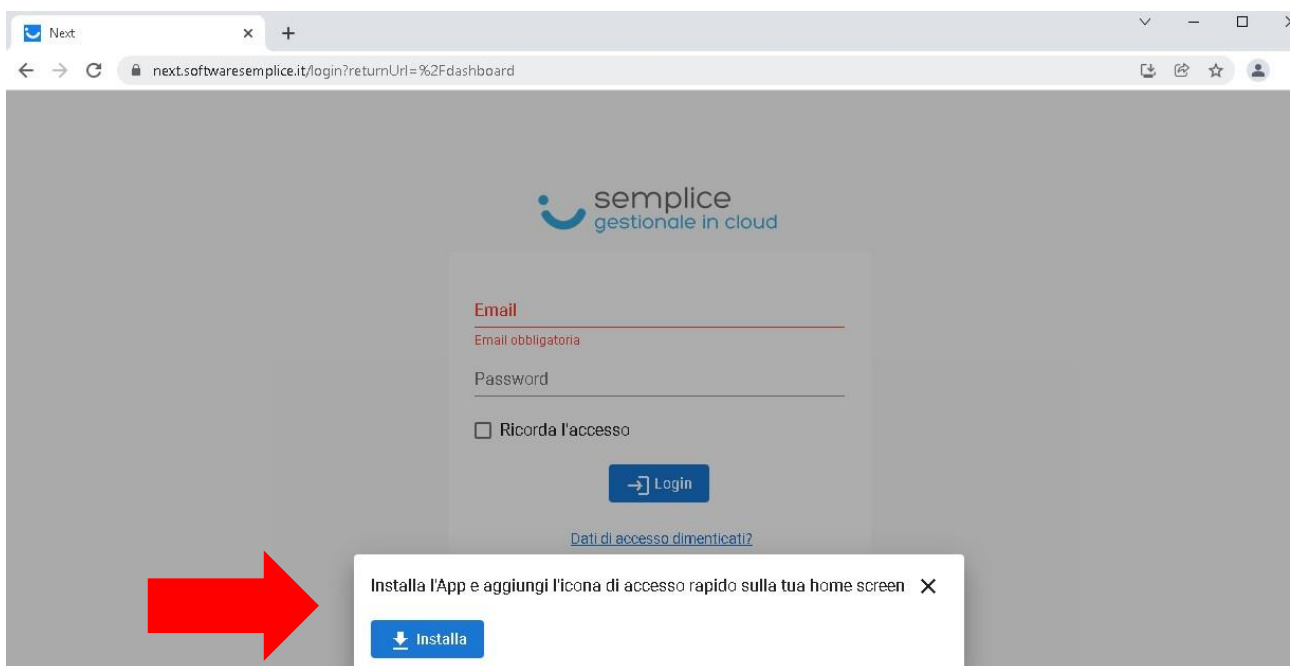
Next

next.softwaresemplice.it/login?returnUrl=%2Fdashboard

semplice
gestionale in cloud

Email

Email obbligatoria

Password

Ricorda l'accesso

Login

Dati di accesso dimenticati?

Installa l'App e aggiungi l'icona di accesso rapido sulla tua home screen

Installa